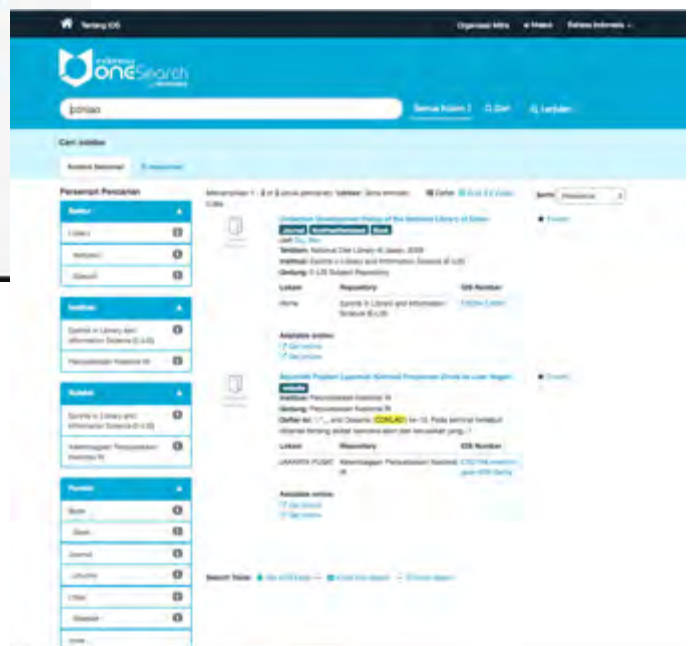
Tentang IOS Organisasi Mitra Masuk Bahasa Indonesia

Indonesia OneSearch

conlao

Semua Kolom Cari Lanjutan

Cari sumber

Koleksi Nasional

Persempit Pencarian

Menampilkan 1 - 2 of 2 untuk pencarian: 'conlao'

Sortir Relevance

Koleksi

Institusi

Subjek

Format

Buku

Jurnal

Collection Development Policy of the National Library of Japan

Journal

Book

Terbitan: National Diet Library of Japan, 2009

Institusi: Sjarinfo in Library and Information Science (E-LIS)

Gedung: E-LIS Subject Repository

Lokasi

Repository

IOS Number

Home

Sjarinfo in Library and Information Science (E-LIS)

Available online

Get online

Get online

Keputusan Program Layanan Koleksi Perpustakaan Untuk Ke Luar Negeri

Institusi: Perpustakaan Nasional RI

Gedung: Perpustakaan Nasional RI

Daftar isi: ... and Oceania (CONLAO) ke-10. Pada seminar tersebut ...

Lokasi

Repository

IOS Number

JAKARTA PUSAT

Kelembagaan Perpustakaan Nasional RI

Available online

Get online

Get online

Search Tools: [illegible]